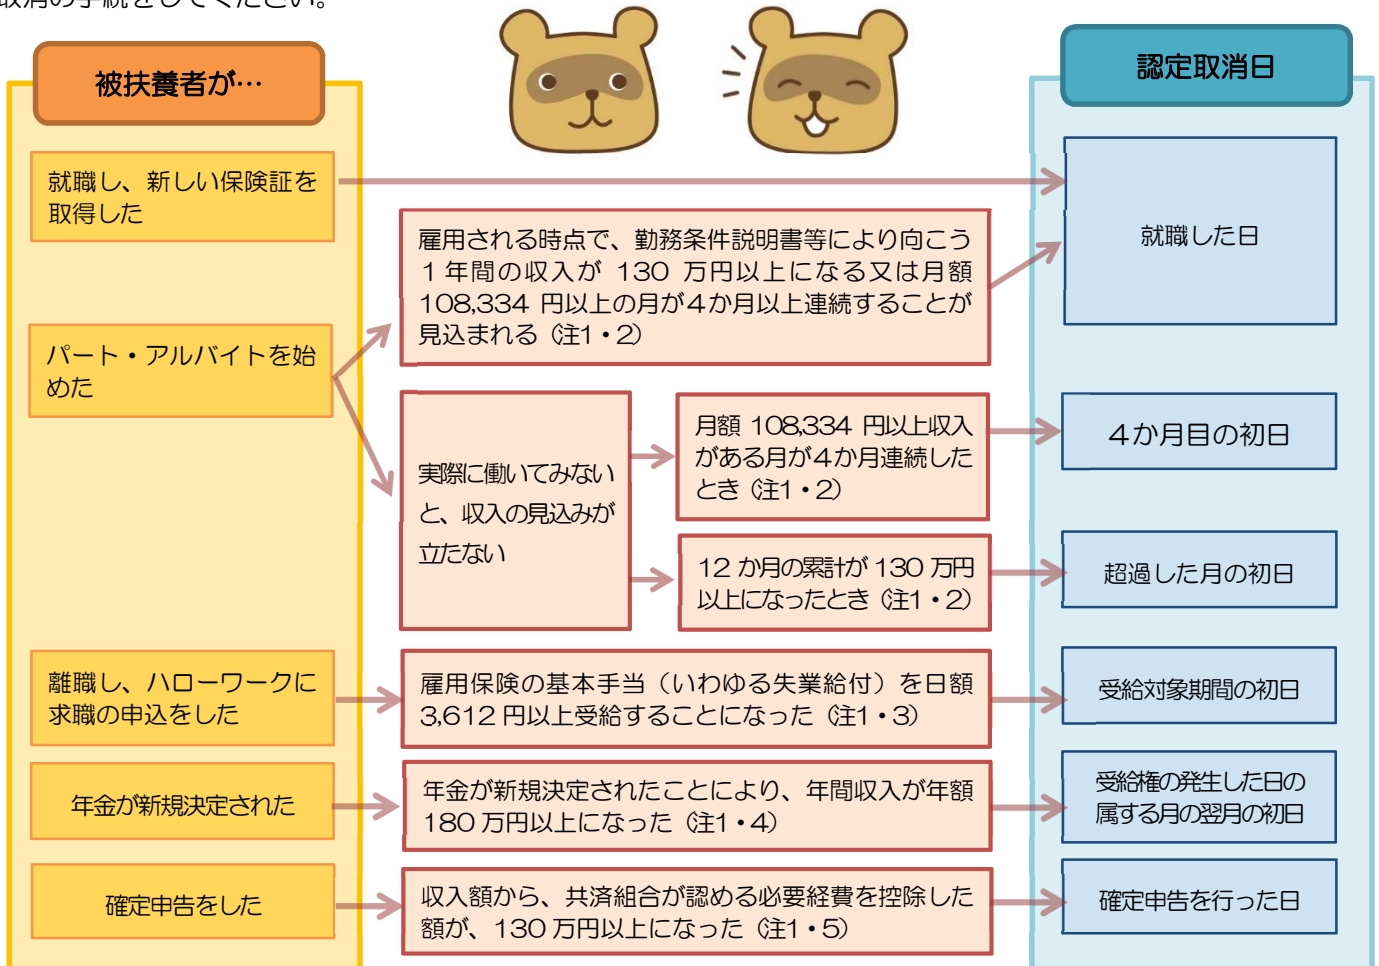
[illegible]

被扶養者が…

認定取消日

就職し、新しい保険証を取得した

就職した日

雇用される時点で、勤務条件説明書等により向こう１年間の収入が 130 万円以上になる又は月額 108,334 円以上の月が４か月以上連続することが見込まれる（注1・2）

パート・アルバイトを始めた

実際に働いてみないと、収入の見込みが立たない

月額 108,334 円以上収入がある月が４か月連続したとき（注1・2）

４か月目の初日

12 か月の累計が 130 万円以上になったとき（注1・2）

超過した月の初日

離職し、ハローワークに求職の申込をした

雇用保険の基本手当（いわゆる失業給付）を日額 3,612 円以上受給することになった（注1・3）

受給対象期間の初日

年金が新規決定された

年金が新規決定されたことにより、年間収入が年額 180 万円以上になった（注1・4）

受給権の発生した日の属する月の翌月の初日

確定申告をした

収入額から、共済組合が認める必要経費を控除した額が、130 万円以上になった（注1・5）

確定申告を行った日